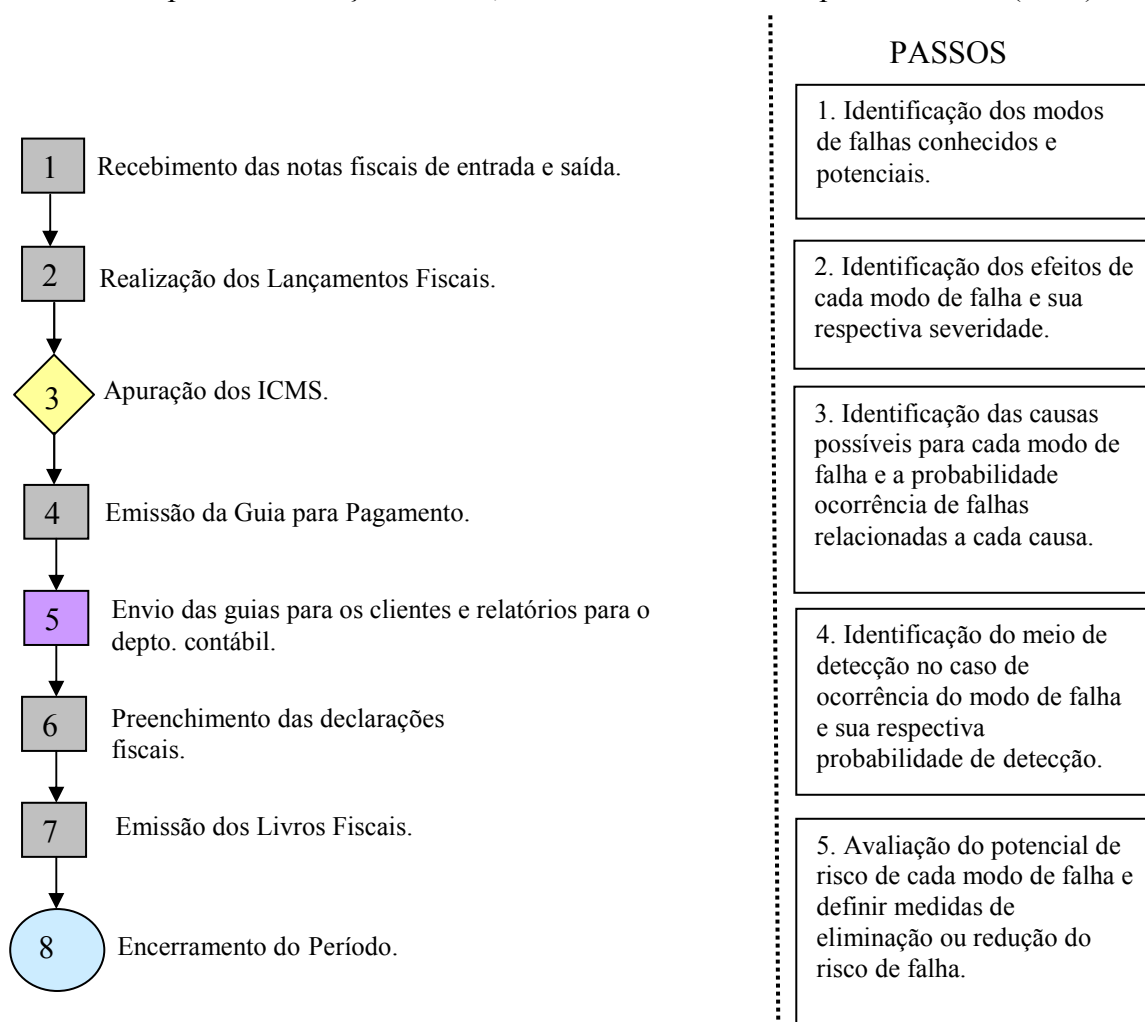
1 Recebimento das notas fiscais de entrada e saída.

2 Realização dos Lançamentos Fiscais.

3 Apuração dos ICMS.

4 Emissão da Guia para Pagamento.

5 Envio das guias para os clientes e relatórios para o depto. contábil.

6 Preenchimento das declarações fiscais.

7 Emissão dos Livros Fiscais.

8 Encerramento do Período.

PASSOS

1. Identificação dos modos de falhas conhecidos e potenciais.

2. Identificação dos efeitos de cada modo de falha e sua respectiva severidade.

3. Identificação das causas possíveis para cada modo de falha e a probabilidade ocorrência de falhas relacionadas a cada causa.

4. Identificação do meio de detecção no caso de ocorrência do modo de falha e sua respectiva probabilidade de detecção.

5. Avaliação do potencial de risco de cada modo de falha e definir medidas de eliminação ou redução do risco de falha.